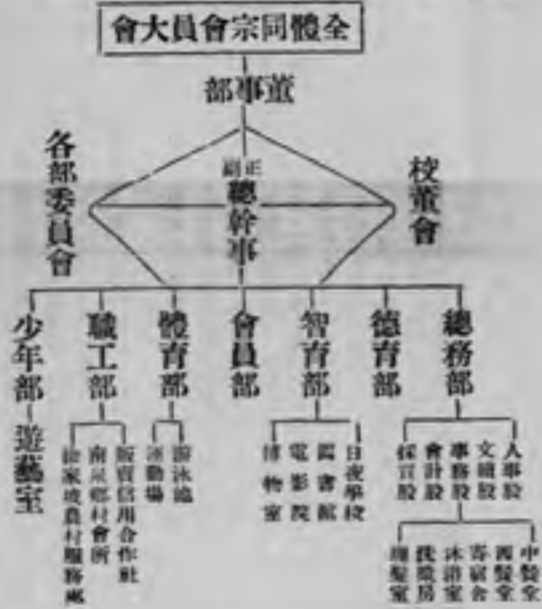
全體同宗會員大會

董事部

各部委員會

正副總幹事

校董會

少年部—遊藝室

職工部

南京鄉村會所

販賣信用合作社

協家境農村服務處

體育部

游泳池

運動場

會員部

智育部

日夜學校

圖書館

電影院

博物室

德育部

總務部

人事股

文牘股

事務股

會計股

保管股

中餐堂

西餐堂

寄宿舍

沐浴室

找換房

理髮室